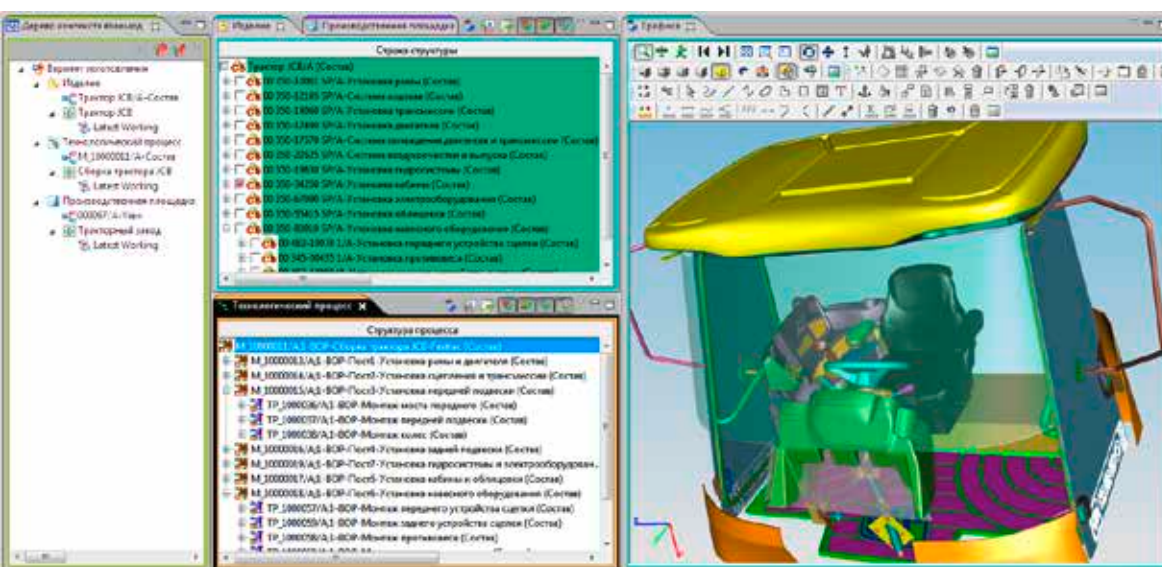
Дерево контекста планов
Вариант изготовления
Изделие
Трактор JCB/A-Состав
Трактор JCB
Latest Working
Технологический процесс
M_10000011/A-Состав
Сборка трактора JCB
Latest Working
Производственная площадка
000067/A-View
Тракторный завод
Latest Working

Изделие
Производственная площадка
Строка структуры
Трактор JCB/A (Состав)
00 250-33001 SP/A-Установка рамы (Состав)
00 250-32189 SP/A-Система подвески (Состав)
00 250-33060 SP/A-Установка трансмиссии (Состав)
00 250-33400 SP/A-Установка двигателя (Состав)
00 250-37379 SP/A-Система охлаждения двигателя и трансмиссии (Состав)
00 250-22625 SP/A-Система воздухочистки и выпуска (Состав)
00 250-33838 SP/A-Установка гидросистемы (Состав)
00 250-34250 SP/A-Установка кабины (Состав)
00 250-6/000 SP/A-Установка электрооборудования (Состав)
00 250/35415 SP/A-Установка облицовки (Состав)
00 250-35819 SP/A-Установка навесного оборудования (Состав)
00 002-33838 1/A-Установка переднего устройства сцепки (Состав)
00 345-00435 1/A-Установка противовеса (Состав)

Технологический процесс
Структура процесса
M_10000011/A1-ВОР-Сборка трактора JCB Гейтс (Состав)
M_10000013/A1-ВОР-Пост1-Установка рамы и двигателя (Состав)
M_10000014/A1-ВОР-Пост2-Установка сцепления и трансмиссии (Состав)
M_10000015/A1-ВОР-Пост3-Установка передней подвески (Состав)
TP_1000036/A1-ВОР-Монтаж моста переднего (Состав)
TP_1000037/A1-ВОР-Монтаж передней подвески (Состав)
TP_1000038/A1-ВОР-Монтаж колес (Состав)
M_10000016/A1-ВОР-Пост4-Установка задней подвески (Состав)
M_10000016/A1-ВОР-Пост7-Установка гидросистемы и электрооборудован...
M_10000017/A1-ВОР-Пост5-Установка кабины и облицовки (Состав)
M_10000018/A1-ВОР-Пост6-Установка навесного оборудования (Состав)
TP_1000057/A1-ВОР-Монтаж переднего устройства сцепки (Состав)
TP_1000059/A1-ВОР-Монтаж заднего устройства сцепки (Состав)
TP_1000058/A1-ВОР-Монтаж противовеса (Состав)

Графика